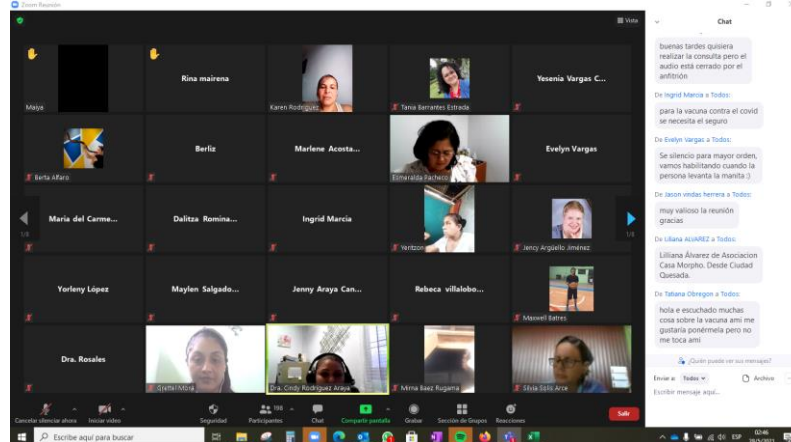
Zoom Reunión

Vista

Maiya
Rina mairena
Karen Rodriguez
Tania Barrantes Estrada
Yesenia Vargas C...
Berta Alfaro
Berliz
Marlene Acosta...
Esmeralda Pacheco
Evelyn Vargas
Maria del Carme...
Dalitza Romina...
Ingrid Marcia
Yeritzon
Jency Argüello Jiménez
Yorleny López
Maylen Salgado...
Jenny Araya Can...
Rebeca villalobo...
Maxwell Batres
Dra. Rosales
Grettel Mora
Dra. Cindy Rodriguez Araya
Mirna Baez Rugama
Silvia Solis Arce

1/6
1/6

Chat

buenas tardes quisiera realizar la consulta pero el audio está cerrado por el anfitrión

De Ingrid Marcia a Todos:
para la vacuna contra el covid se necesita el seguro

De Evelyn Vargas a Todos:
Se silencio para mayor orden, vamos habilitando cuando la persona levanta la manita :)

De Jason vindas herrera a Todos:
muy valioso la reunión gracias

De Liliana ALVAREZ a Todos:
Lilliana Álvarez de Asociacion Casa Morpho. Desde Ciudad Quesada.

De Tatiana Obregon a Todos:
hola e escuchado muchas cosa sobre la vacuna ami me gustaría ponérmela pero no me toca ami

¿Quién puede ver sus mensajes?

Enviar a: Todos
Archivo
Escribir mensaje aquí...

Cancelar silenciar ahora
Iniciar video
Seguridad
Participantes 198
Chat
Compartir pantalla
Grabar
Sección de Grupos
Reacciones
Salir

Escribe aquí para buscar
ESP
02:46
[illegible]